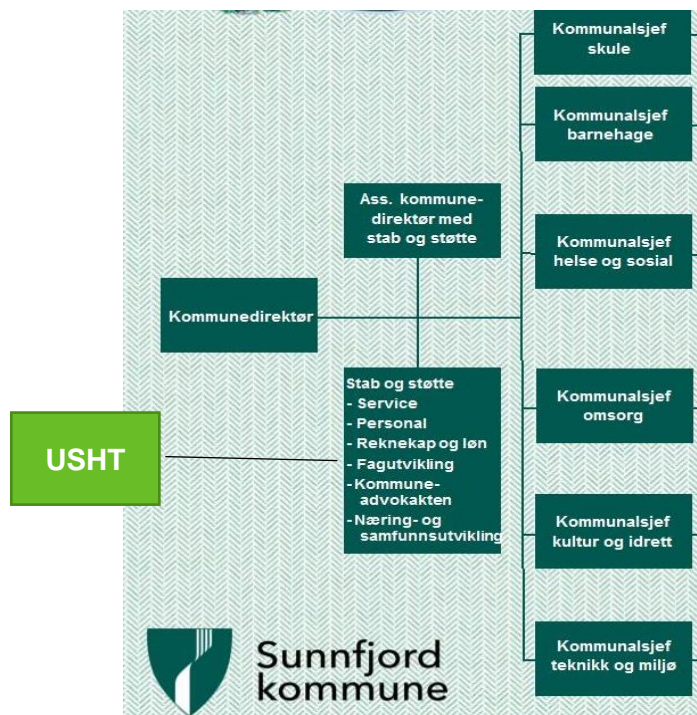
Kommunalsjef skule

Kommunalsjef barnehage

Ass. kommunedirektør med stab og støtte

Kommunalsjef helse og sosial

Kommunedirektør

Stab og støtte
- Service
- Personal
- Reknekap og løn
- Fagutvikling
- Kommuneadvokakten
- Næring- og samfunnsutvikling

Kommunalsjef omsorg

USHT

Kommunalsjef kultur og idrett

Kommunalsjef teknikk og miljø

Sunnfjord kommune